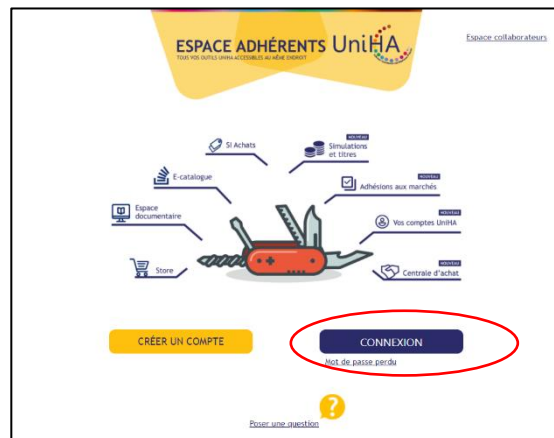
ESPACE ADHÉRENTS UniHA
TOUS VOS OUTILS UNIHA ACCESSIBLES AU MÊME ENDROIT

Espace collaborateurs

SI Achats

NOUVEAU
Simulations et titres

E-catalogue

NOUVEAU
Adhésions aux marchés

Espace documentaire

NOUVEAU
Vos comptes UniHA

Store

NOUVEAU
Centrale d'achat

CRÉER UN COMPTE

CONNEXION

Mot de passe perdu

Poser une question